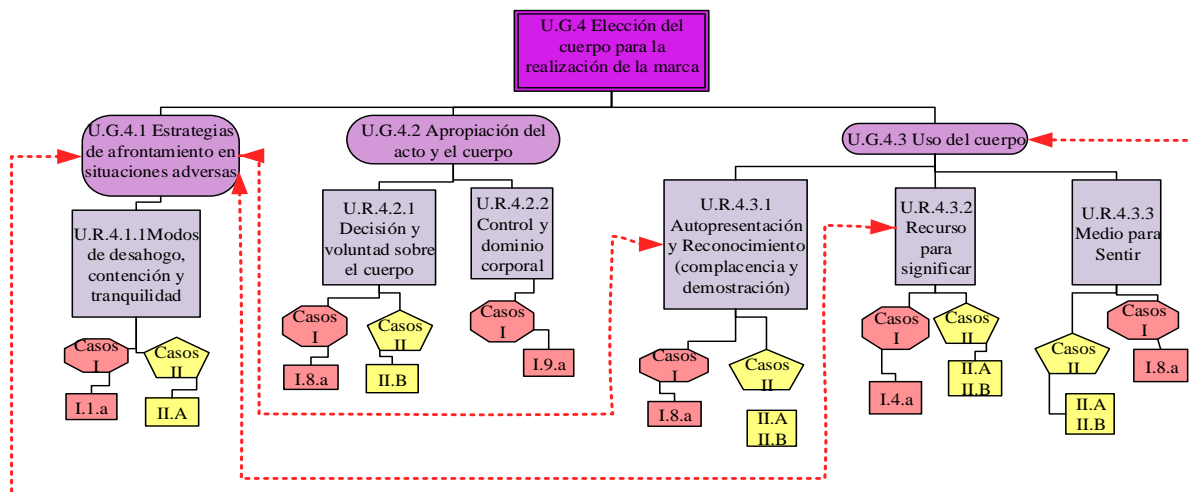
U.G.4 Elección del cuerpo para la realización de la marca

U.G.4.1 Estrategias de afrontamiento en situaciones adversas

U.R.4.1.1Modos de desahogo, contención y tranquilidad

Casos I

I.1.a

Casos II

II.A

U.G.4.2 Apropiación del acto y el cuerpo

U.R.4.2.1 Decisión y voluntad sobre el cuerpo

Casos I

I.8.a

Casos II

II.B

U.R.4.2.2 Control y dominio corporal

Casos I

I.9.a

U.G.4.3 Uso del cuerpo

U.R.4.3.1 Autopresentación y Reconocimiento (complacencia y demostración)

Casos I

I.8.a

Casos II

II.A
II.B

U.R.4.3.2 Recurso para significar

Casos I

I.4.a

Casos II

II.A
II.B

U.R.4.3.3 Medio para Sentir

Casos II

II.A
II.B

Casos I

I.8.a